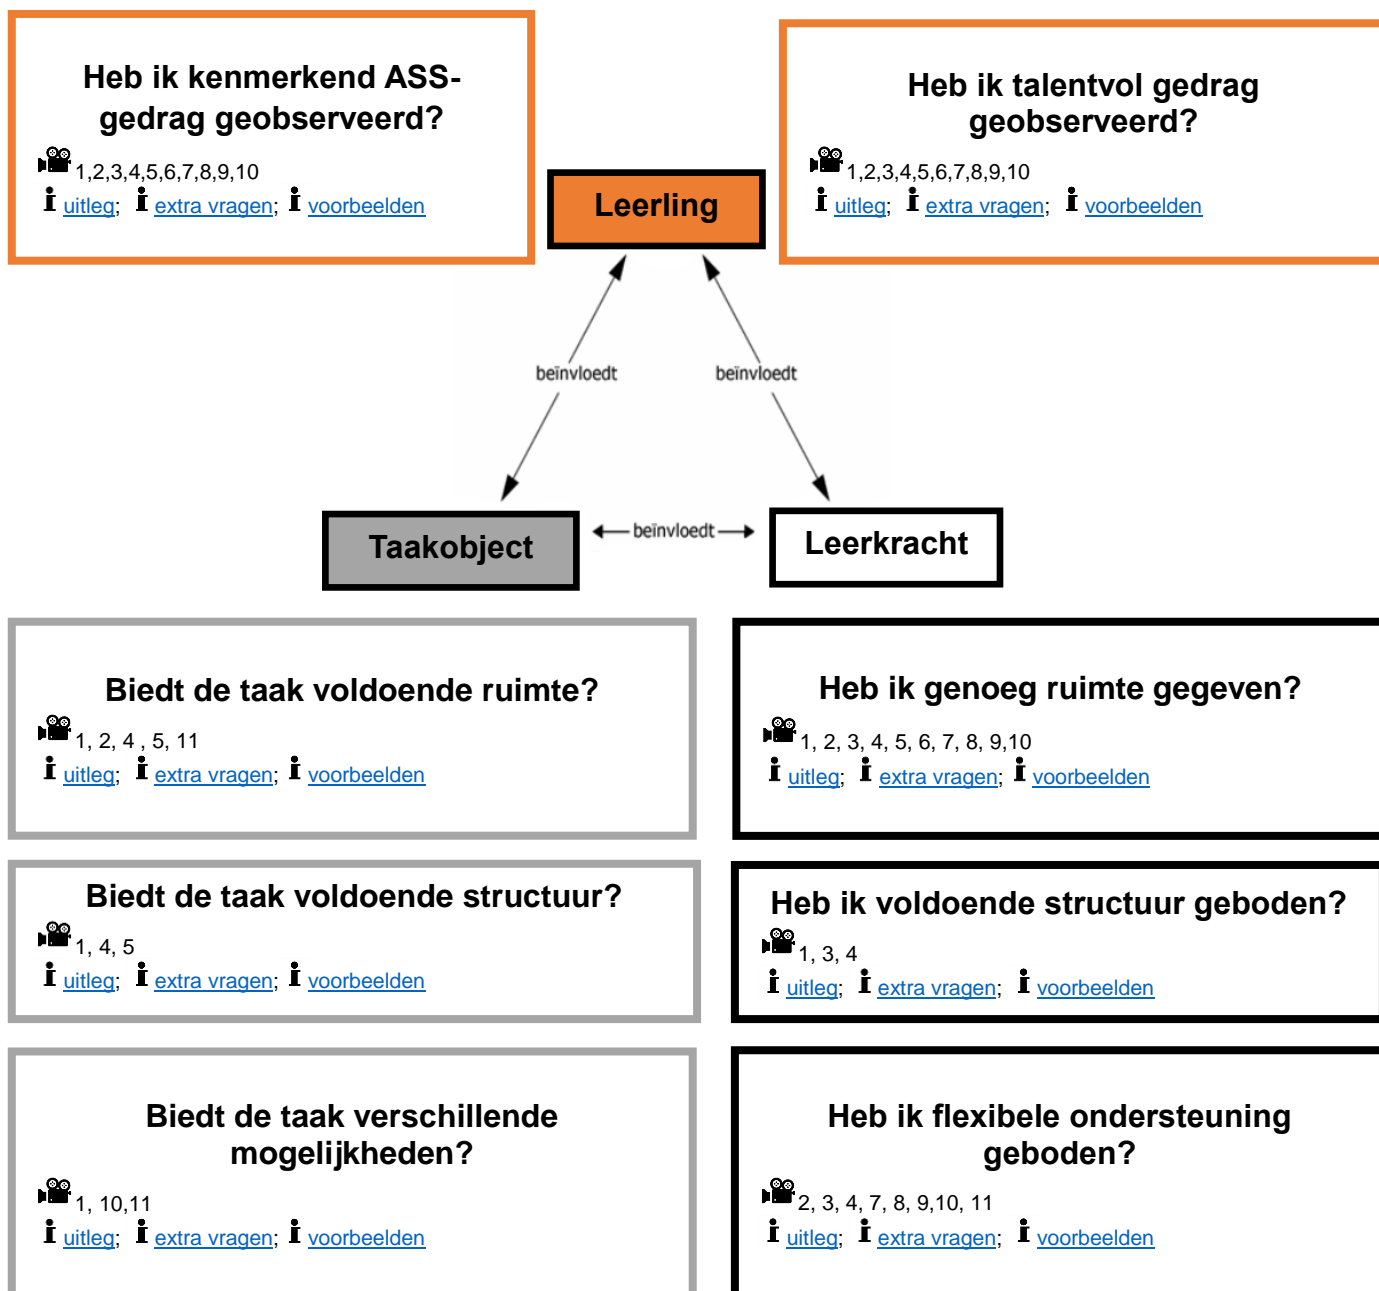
Heb ik kenmerkend ASS-gedrag geobserveerd?

1,2,3,4,5,6,7,8,9,10

i uitleg; i extra vragen; i voorbeelden

Heb ik talentvol gedrag geobserveerd?

1,2,3,4,5,6,7,8,9,10

i uitleg; i extra vragen; i voorbeelden

Leerling

beïnvloedt

beïnvloedt

Taakobject

beïnvloedt

Leerkracht

Biedt de taak voldoende ruimte?

1, 2, 4 , 5, 11

i uitleg; i extra vragen; i voorbeelden

Heb ik genoeg ruimte gegeven?

1, 2, 3, 4, 5, 6, 7, 8, 9,10

i uitleg; i extra vragen; i voorbeelden

Biedt de taak voldoende structuur?

1, 4, 5

i uitleg; i extra vragen; i voorbeelden

Heb ik voldoende structuur geboden?

1, 3, 4

i uitleg; i extra vragen; i voorbeelden

Biedt de taak verschillende mogelijkheden?

1, 10,11

i uitleg; i extra vragen; i voorbeelden

Heb ik flexibele ondersteuning geboden?

2, 3, 4, 7, 8, 9,10, 11

i uitleg; i extra vragen; i voorbeelden